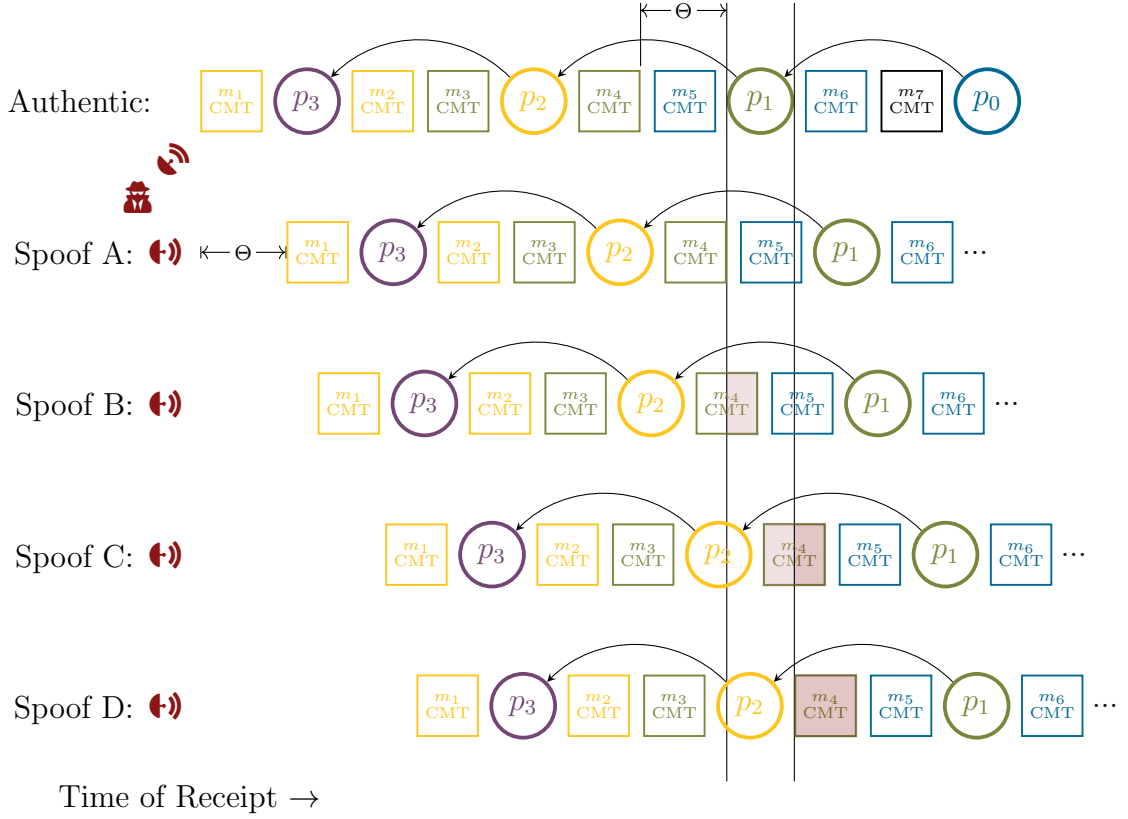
$\Theta$

Authentic: $m_1$ CMT $p_3$ $m_2$ CMT $m_3$ CMT $p_2$ $m_4$ CMT $m_5$ CMT $p_1$ $m_6$ CMT $m_7$ CMT $p_0$

Spoof A: $\Theta$ $m_1$ CMT $p_3$ $m_2$ CMT $m_3$ CMT $p_2$ $m_4$ CMT $m_5$ CMT $p_1$ $m_6$ CMT ...

Spoof B: $m_1$ CMT $p_3$ $m_2$ CMT $m_3$ CMT $p_2$ $m_4$ CMT $m_5$ CMT $p_1$ $m_6$ CMT ...

Spoof C: $m_1$ CMT $p_3$ $m_2$ CMT $m_3$ CMT $p_2$ $m_4$ CMT $m_5$ CMT $p_1$ $m_6$ CMT ...

Spoof D: $m_1$ CMT $p_3$ $m_2$ CMT $m_3$ CMT $p_2$ $m_4$ CMT $m_5$ CMT $p_1$ $m_6$ CMT ...

Time of Receipt $\rightarrow$